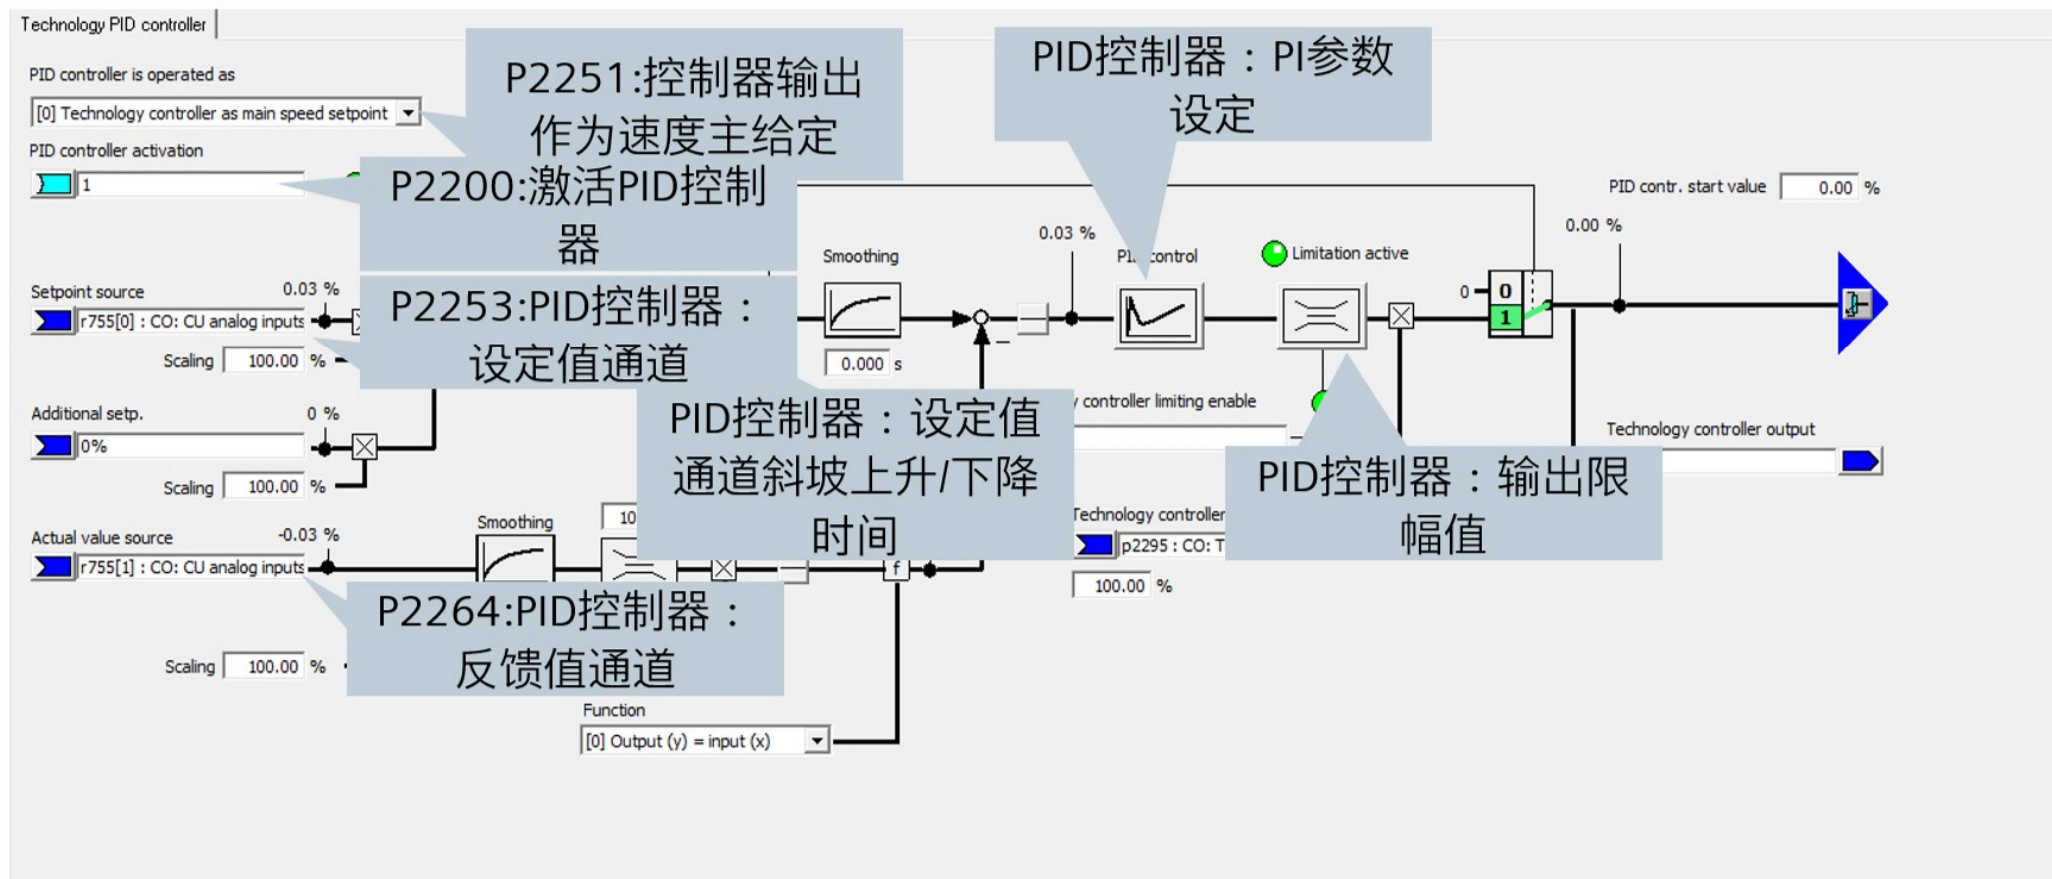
Technology PID controller

PID controller is operated as

[0] Technology controller as main speed setpoint

PID controller activation

1

P2251:控制器输出作为速度主给定

PID控制器：PI参数设定

P2200:激活PID控制器

PID contr. start value 0.00 %

0.00 %

Smoothing

0.03 %

PI control

Limitation active

Setpoint source 0.03 %

r755[0] : CO: CU analog inputs

P2253:PID控制器：设定值通道

0.000 s

0

0

1

Scaling 100.00 %

Additional setp. 0 %

0%

PID控制器：设定值通道斜坡上升/下降时间

controller limiting enable

Technology controller output

Scaling 100.00 %

PID控制器：输出限幅值

Smoothing

10

Technology controller

Actual value source -0.03 %

p2295 : CO: T

r755[1] : CO: CU analog inputs

f

100.00 %

P2264:PID控制器：反馈值通道

Scaling 100.00 %

Function

[0] Output (y) = input (x)